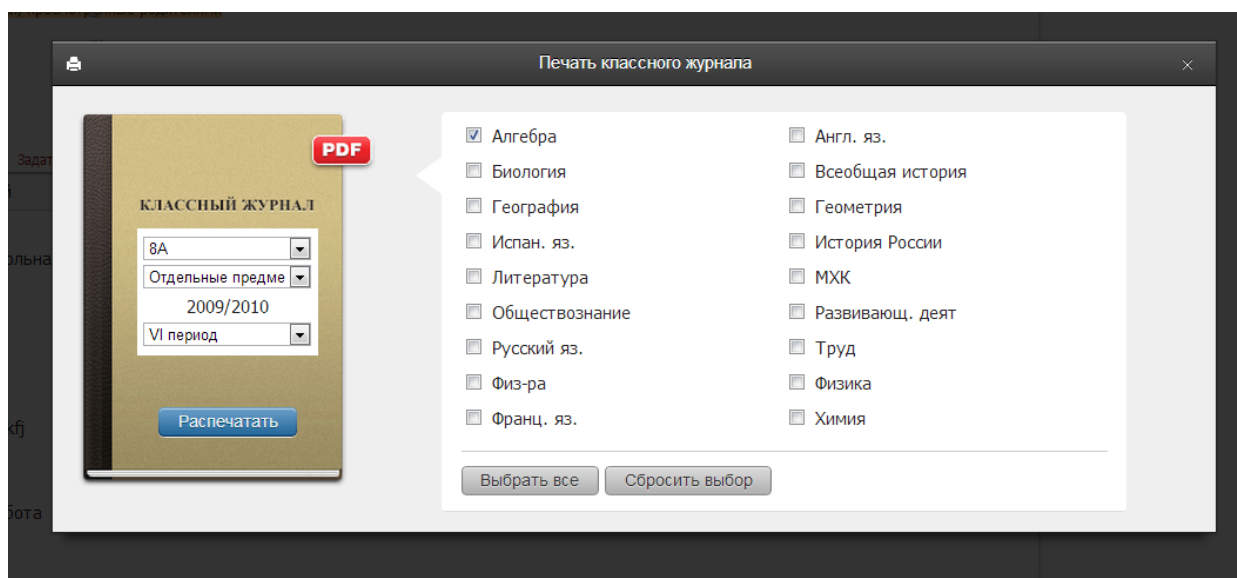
Печать классного журнала

×

PDF

КЛАССНЫЙ ЖУРНАЛ

8А

Отдельные предме

2009/2010

VI период

Распечатать

☑ Алгебра
☐ Биология
☐ География
☐ Испан. яз.
☐ Литература
☐ Обществознание
☐ Русский яз.
☐ Физ-ра
☐ Франц. яз.

☐ Англ. яз.
☐ Всеобщая история
☐ Геометрия
☐ История России
☐ МХК
☐ Развивающ. деят
☐ Труд
☐ Физика
☐ Химия

Выбрать все

Сбросить выбор

Задат

ольна

kfj

бота